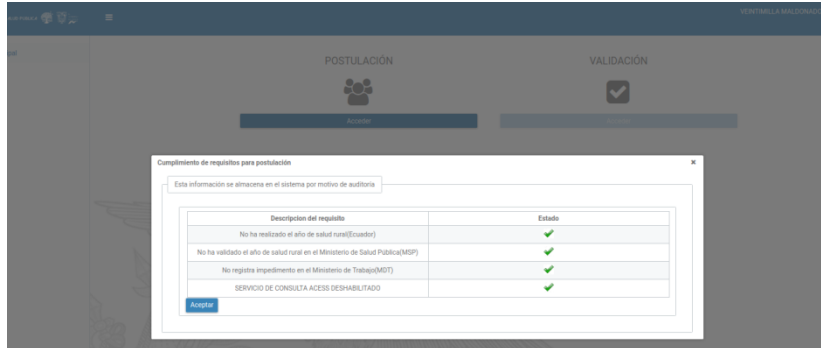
VENTIMILLA MALDONADO

POSTULACIÓN

Acceder

VALIDACIÓN

Cumplimiento de requisitos para postulación

×

Esta información se almacena en el sistema por motivo de auditoría

| Descripcion del requisito | Estado |
|---|---|
| No ha realizado el año de salud rural(Ecuador) | ✔ |
| No ha validado el año de salud rural en el Ministerio de Salud Publica(MSP) | ✔ |
| No registra impedimento en el Ministerio de Trabajo(MDT) | ✔ |
| SERVICIO DE CONSULTA ACESS DESHABILITADO | ✔ |

Aceptar